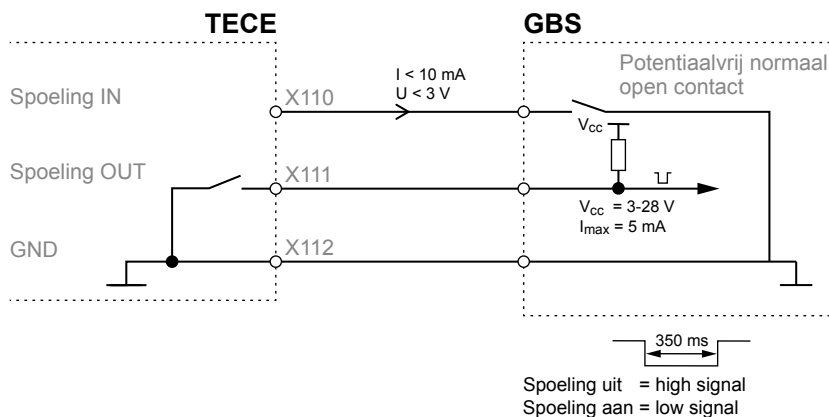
TECE

GBS

Potentiaalvrij normaal open contact

Spoeling IN

X110

I < 10 mA
U < 3 V

$V_{cc}$

Spoeling OUT

X111

$V_{cc}$ = 3-28 V
$I_{max}$ = 5 mA

GND

X112

350 ms

Spoeling uit = high signal
Spoeling aan = low signal